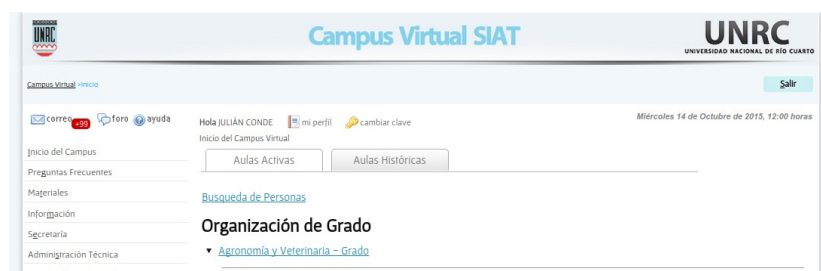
UNRC

Campus Virtual SIAT

UNRC
UNIVERSIDAD NACIONAL DE RÍO CUARTO

Campus Virtual »Inicio

Salir

correo +99 foro ayuda

Hola JULIÁN CONDE mi perfil cambiar clave

Miércoles 14 de Octubre de 2015, 12:00 horas

Inicio del Campus Virtual

Inicio del Campus
Preguntas Frecuentes
Materiales
Información
Secretaría
Administración Técnica

Aulas Activas | Aulas Históricas

Busqueda de Personas

Organización de Grado

▾ Agronomía y Veterinaria - Grado